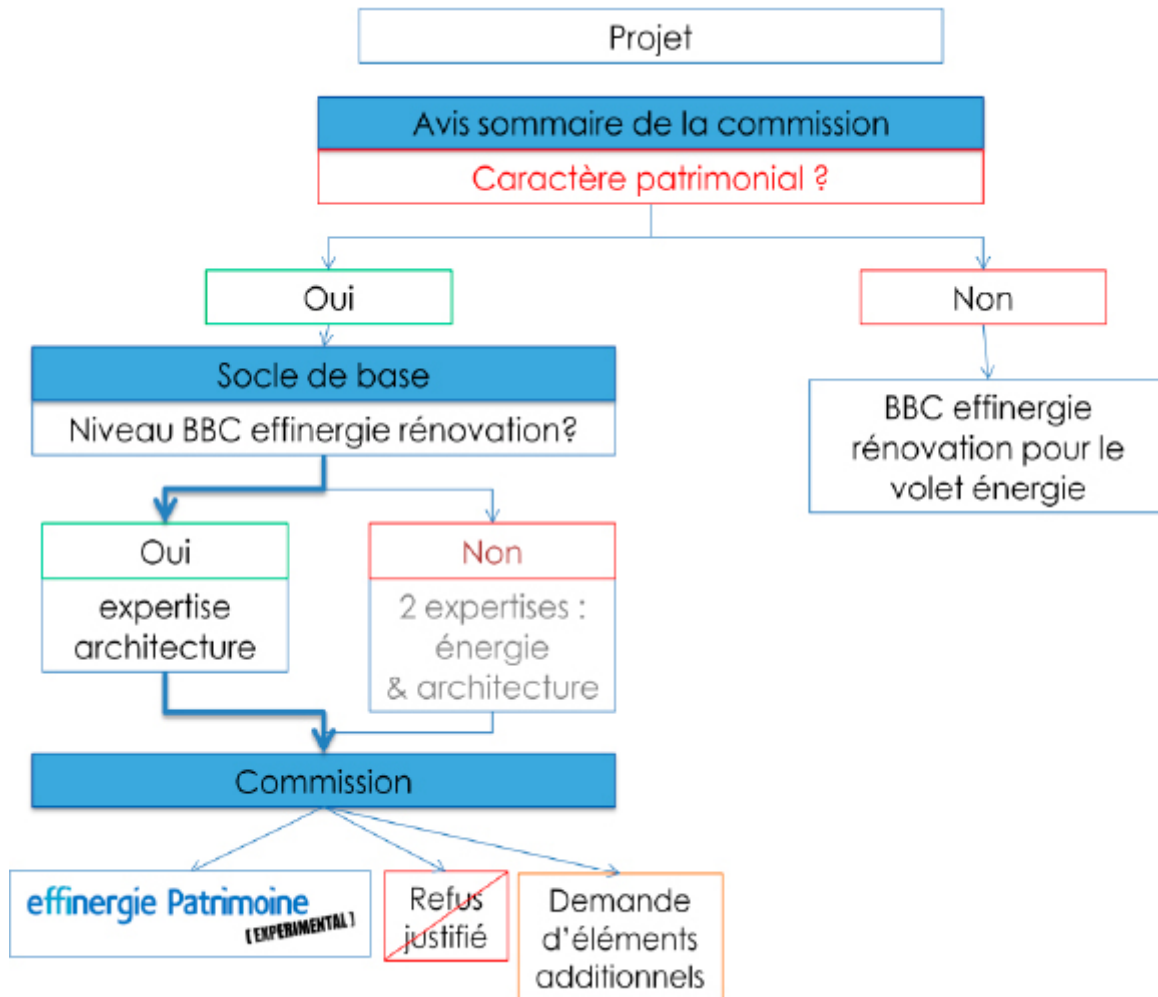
Projet

Avis sommaire de la commission

Caractère patrimonial ?

Oui

Non

Socle de base

Niveau BBC effinergie rénovation?

BBC effinergie rénovation pour le volet énergie

Oui

expertise architecture

Non

2 expertises : énergie & architecture

Commission

effinergie Patrimoine [EXPERIMENTAL]

Refus justifié

Demande d'éléments additionnels